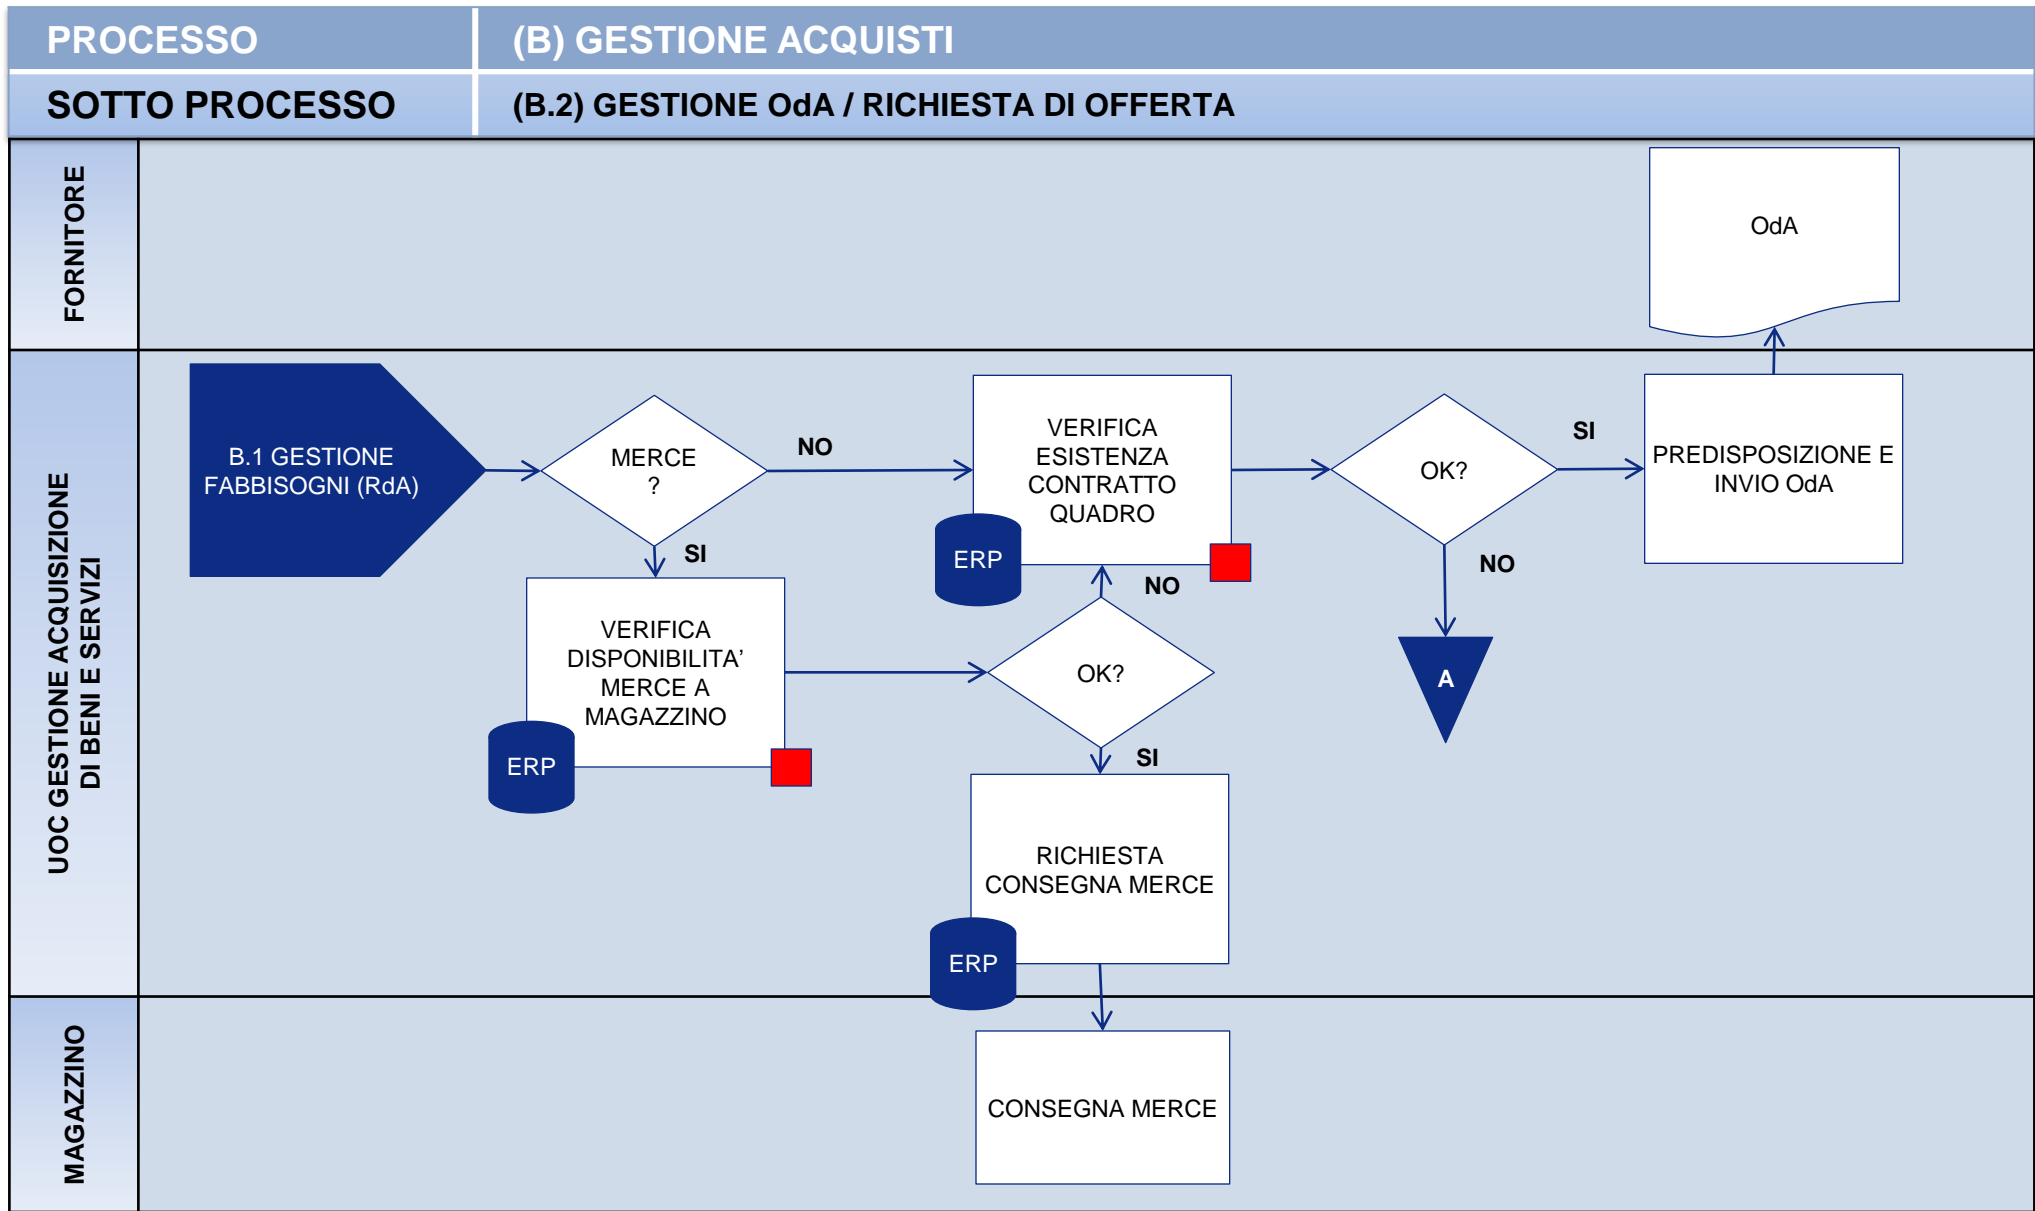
PROCESSO | (B) GESTIONE ACQUISTI

SOTTO PROCESSO | (B.2) GESTIONE OdA / RICHIESTA DI OFFERTA

FORNITORE

OdA

UOC GESTIONE ACQUISIZIONE DI BENI E SERVIZI

B.1 GESTIONE FABBISOGNI (RdA)

MERCE ?

NO

SI

VERIFICA ESISTENZA CONTRATTO QUADRO

ERP

NO

OK?

SI

NO

PREDISPOSIZIONE E INVIO OdA

A

VERIFICA DISPONIBILITA' MERCE A MAGAZZINO

ERP

OK?

SI

RICHIESTA CONSEGNA MERCE

ERP

MAGAZZINO

CONSEGNA MERCE